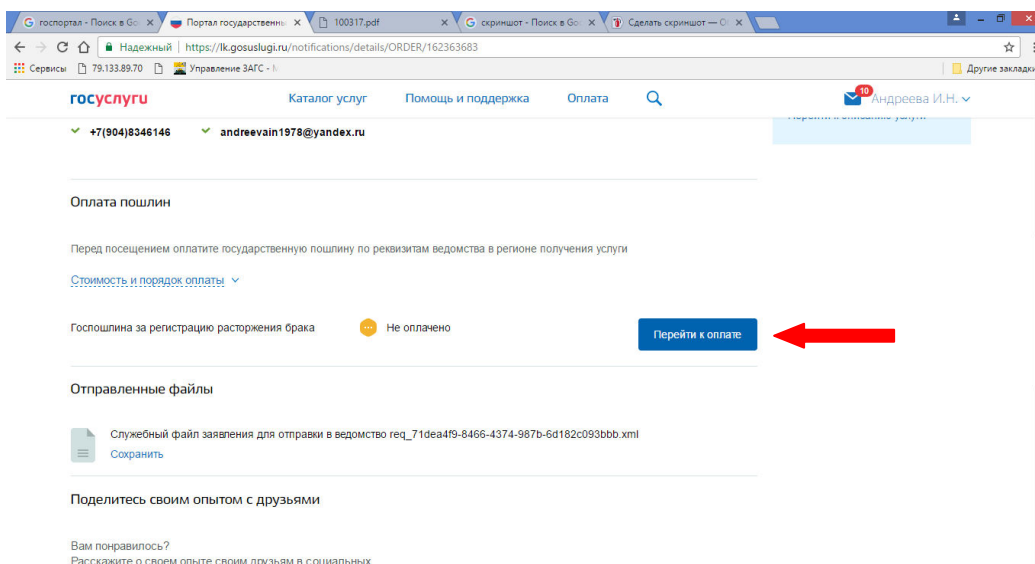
госпортал - Поиск в Go ×
Портал государственны ×
100317.pdf ×
скриншот - Поиск в Go ×
Сделать скриншот — O ×

Надежный | https://lk.gosuslugi.ru/notifications/details/ORDER/162363683

Сервисы 79.133.89.70 Управление ЗАГС - Другие закладк

госуслуги Каталог услуг Помощь и поддержка Оплата 10 Андреева И.Н.

+7(904)8346146 andreevain1978@yandex.ru

Оплата пошлин

Перед посещением оплатите государственную пошлину по реквизитам ведомства в регионе получения услуги

Стоимость и порядок оплаты

Госпошлина за регистрацию расторжения брака Не оплачено Перейти к оплате

Отправленные файлы

Служебный файл заявления для отправки в ведомство req_71dea4f9-8466-4374-987b-6d182c093bbb.xml
Сохранить

Поделитесь своим опытом с друзьями

Вам понравилось?
Расскажите о своем опыте своим друзьям в социальных